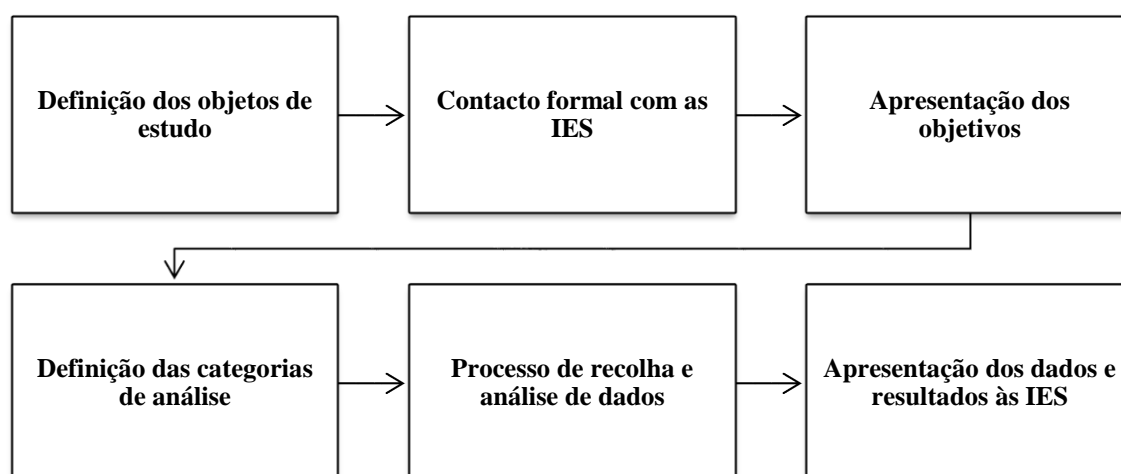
Definição dos objetos de estudo

Contacto formal com as IES

Apresentação dos objetivos

Definição das categorias de análise

Processo de recolha e análise de dados

Apresentação dos dados e resultados às IES